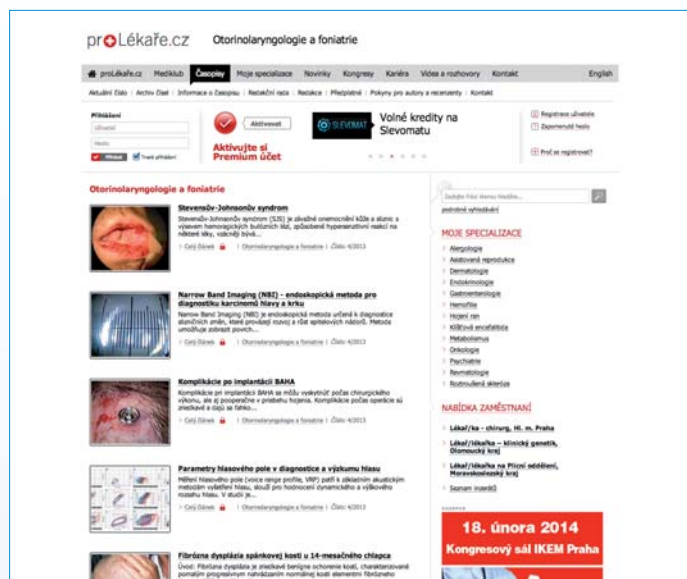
proLékaře.cz Otorinolaryngologie a foniatrie

proLékaře.cz | Mediklub | Časopisy | Moje specializace | Novinky | Kongresy | Kariéra | Videa a rozhovory | Kontakt | English

Aktuální číslo | Archiv čísel | Informace o časopisu | Redakční rada | Redakce | Předplatné | Pokyny pro autory a recenzenty | Kontakt

Přihlášení
Uživatel
Heslo
Přihlásit Trvalé přihlášení

Aktivovat
Aktivujte si Premium účet

SLEVOMAT Volné kredity na Slevomatu

Registrace uživatele
Zapomenuté heslo
Proč se registrovat?

Otorinolaryngologie a foniatrie

Stevensův-Johnsonův syndrom
Stevensův-Johnsonův syndrom (SJS) je závažné onemocnění kůže a sliznic s výsevem hemoragických bulózních lézí, způsobené hypersenzitivní reakcí na některé léky, vzácněji bývá...
Celý článek | Otorinolaryngologie a foniatrie | Číslo 4/2013

Narrow Band Imaging (NBI) – endoskopická metoda pro diagnostiku karcinomů hlavy a krku
Narrow Band Imaging (NBI) je endoskopická metoda určená k diagnostice slizničních změn, které provází rozvoj a růst epitelových nádorů. Metoda umožňuje zobrazit povrch...
Celý článek | Otorinolaryngologie a foniatrie | Číslo 4/2013

Komplikácie po implantácii BAHA
Komplikácie pri implantácii BAHA sa môžu vyskytnúť počas chirurgického výkonu, ale aj pooperačne v priebehu hojenia. Komplikácie počas operácie sú zriedkavé a dajú sa ľahko...
Celý článek | Otorinolaryngologie a foniatrie | Číslo 4/2013

Parametry hlasového pole v diagnostice a výzkumu hlasu
Měření hlasového pole (voice range profile, VRP) patří k základním akustickým metodám vyšetření hlasu, slouží pro hodnocení dynamického a výškového rozsahu hlasu. V studii je...
Celý článek | Otorinolaryngologie a foniatrie | Číslo 4/2013

Fibrózna dysplázia spánkovej kosti u 14-mesačného chlapca
Úvod: Fibrózna dysplázia je zriedkavé benígne ochorenie kostí, charakterizované pomalým progresívnym nahradzaním normálnej kosti elementmi fibrózneho

Zadejte frázi Menu Hledání...
podrobné vyhledávání

MOJE SPECIALIZACE
Alergologie
Asistovaná reprodukce
Dermatologie
Endokrinologie
Gastroenterologie
Hemofilie
Hojení ran
Klíšťová encefalitida
Metabolismus
Onkologie
Psychiatrie
Revmatologie
Roztroušená skleróza

NABÍDKA ZAMĚSTNÁNÍ
Lékař/ka - chirurg, Hl. m. Praha
Lékař/lékařka – klinický genetik, Olomoucký kraj
Lékař/lékařka na Plicní oddělení, Moravskoslezský kraj
Seznam inzerátů

18. února 2014
Kongresový sál IKEM Praha